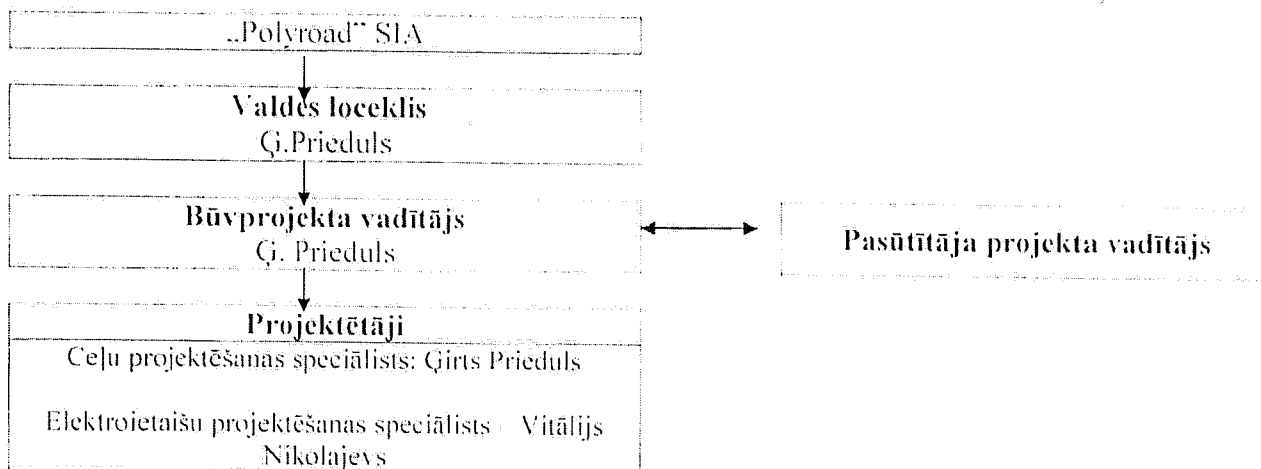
„Polyroad" SIA

Valdes loceklis
Ģ.Prieduls

Būvprojekta vadītājs
Ģ. Prieduls

Pasūtītāja projekta vadītājs

Projektētāji
Ceļu projektēšanas speciālists: Ģirts Prieduls

Elektroietaišu projektēšanas speciālists – Vitālijs Nikolajevs